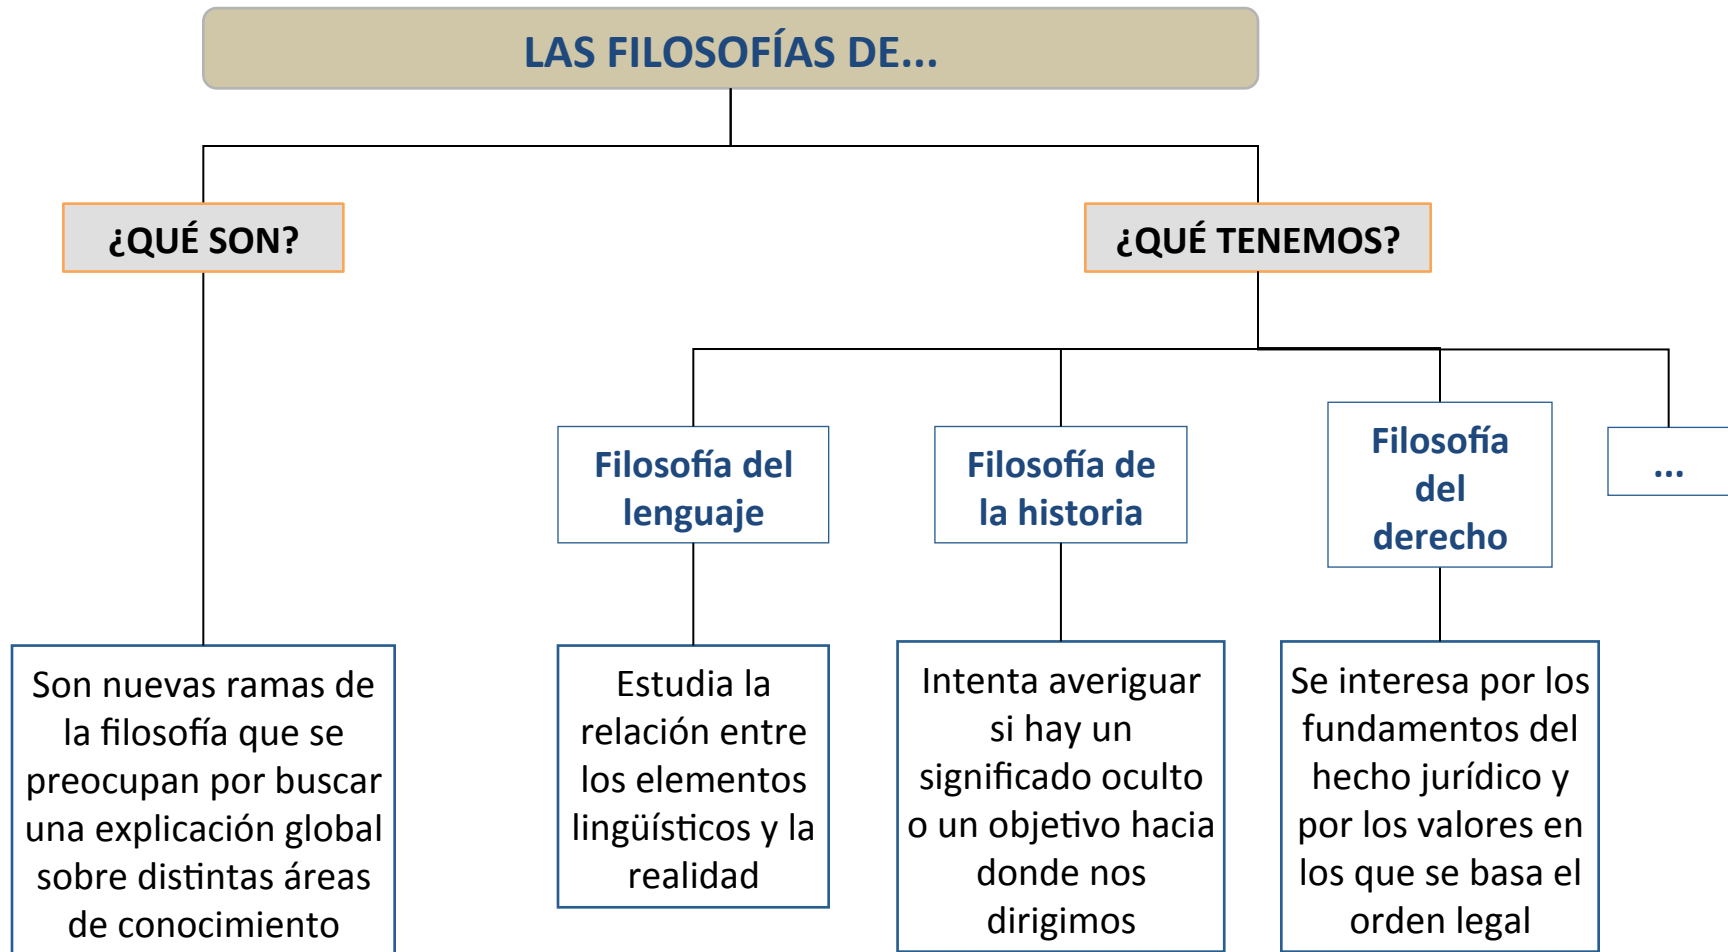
LAS FILOSOFÍAS DE...

¿QUÉ SON?

¿QUÉ TENEMOS?

Filosofía del lenguaje

Filosofía de la historia

Filosofía del derecho

...

Son nuevas ramas de la filosofía que se preocupan por buscar una explicación global sobre distintas áreas de conocimiento

Estudia la relación entre los elementos lingüísticos y la realidad

Intenta averiguar si hay un significado oculto o un objetivo hacia donde nos dirigimos

Se interesa por los fundamentos del hecho jurídico y por los valores en los que se basa el orden legal